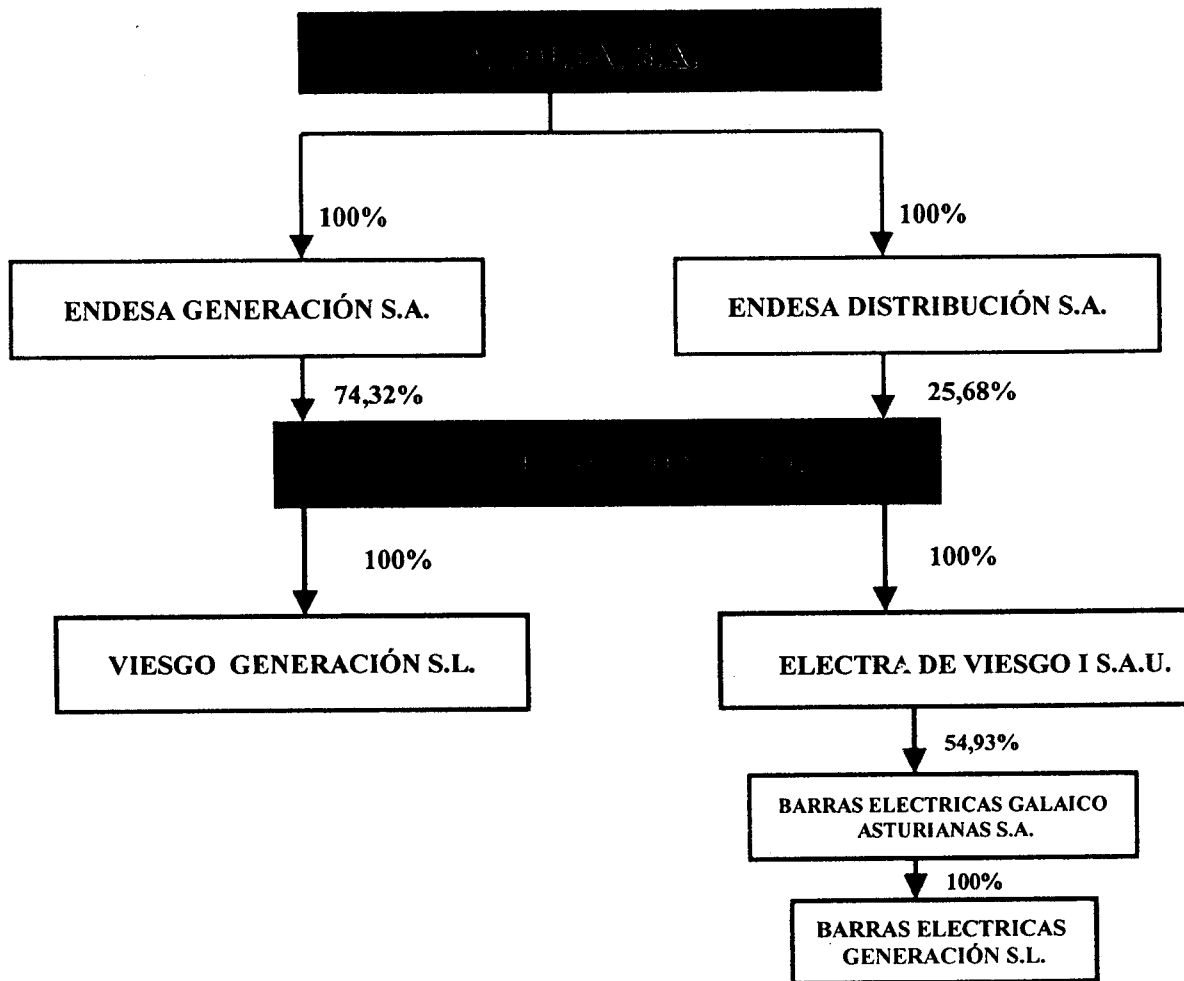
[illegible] S.A.

100%

100%

ENDESA GENERACIÓN S.A.

ENDESA DISTRIBUCIÓN S.A.

74,32%

25,68%

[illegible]

100%

100%

VIESGO GENERACIÓN S.L.

ELECTRA DE VIESGO I S.A.U.

54,93%

BARRAS ELECTRICAS GALAICO ASTURIANAS S.A.

100%

BARRAS ELECTRICAS GENERACIÓN S.L.